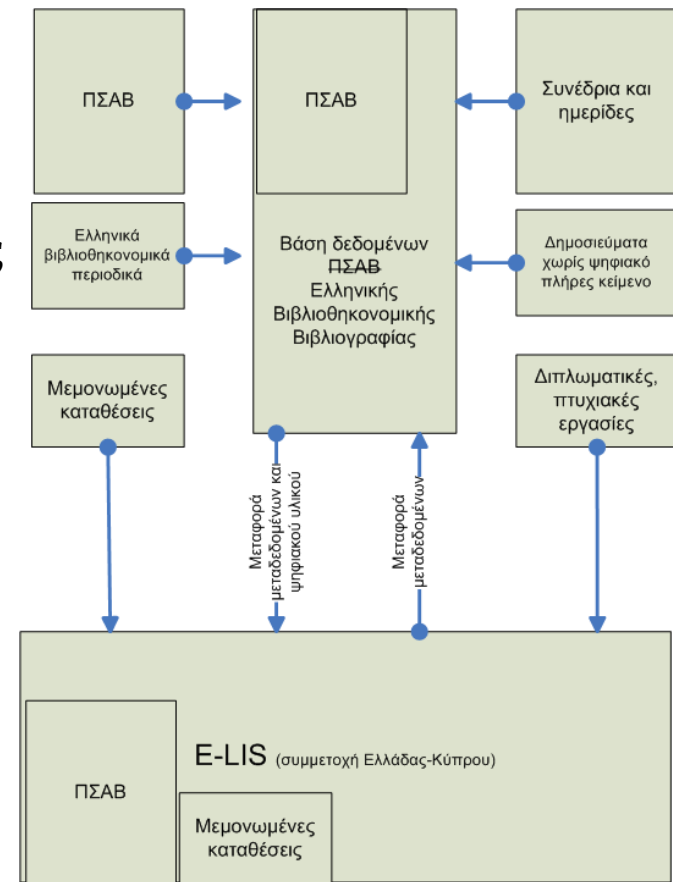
ΠΣΑΒ

ΠΣΑΒ

Συνέδρια και ημερίδες

Ελληνικά βιβλιοθηκονομικά περιοδικά

Βάση δεδομένων ~~ΠΣΑΒ~~ Ελληνικής Βιβλιοθηκονομικής Βιβλιογραφίας

Δημοσιεύματα χωρίς ψηφιακό πλήρες κείμενο

Μεμονωμένες καταθέσεις

Διπλωματικές, πτυχιακές εργασίες

Μεταφορά μεταδεδομένων και ψηφιακού υλικού

Μεταφορά μεταδεδομένων

E-LIS (συμμετοχή Ελλάδας-Κύπρου)

ΠΣΑΒ

Μεμονωμένες καταθέσεις